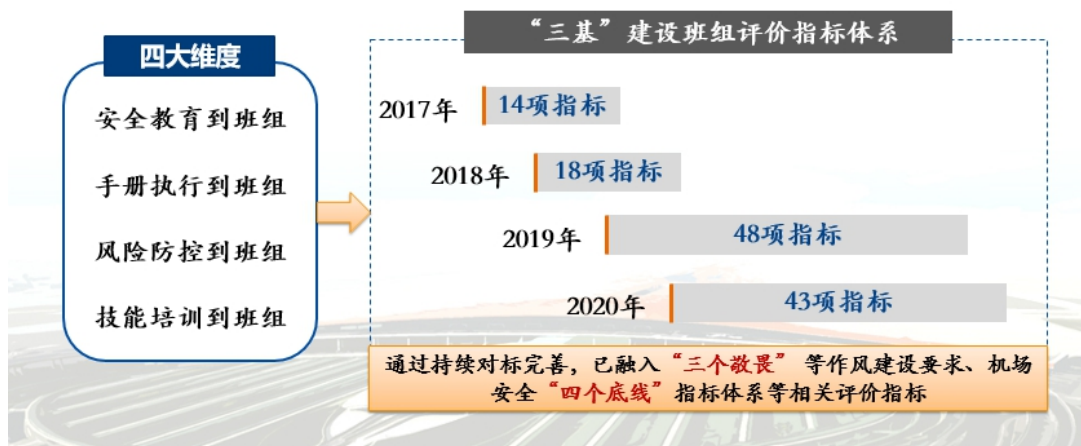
四大维度

安全教育到班组

手册执行到班组

风险防控到班组

技能培训到班组

“三基”建设班组评价指标体系

2017年 14项指标

2018年 18项指标

2019年 48项指标

2020年 43项指标

通过持续对标完善，已融入“三个敬畏”等作风建设要求、机场安全“四个底线”指标体系等相关评价指标